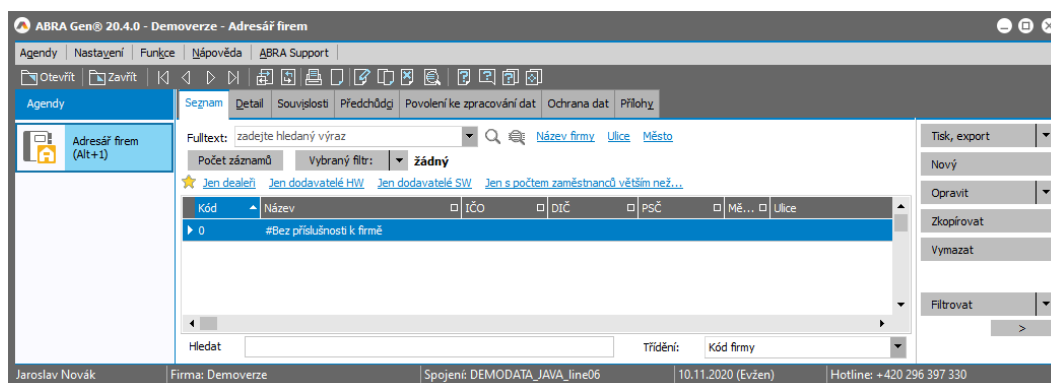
ABRA Gen® 20.4.0 - Demoverze - Adresář firem

Agendy | Nastavení | Funkce | Nápověda | ABRA Support

Otevřít | Zavřít

Agendy

Adresář firem (Alt+1)

Seznam | Detail | Souvislosti | Předchůdci | Povolení ke zpracování dat | Ochrana dat | Přílohy

Fulltext: zadejte hledaný výraz | Název firmy | Ulice | Město

Počet záznamů | Vybraný filtr: | žádný

Jen dealeři | Jen dodavatelé HW | Jen dodavatelé SW | Jen s počtem zaměstnanců větším než...

| Kód | Název | IČO | DIČ | PSČ | Mě... | Ulice |
|---|---|---|---|---|---|---|
| 0 | #Bez příslušnosti k firmě | | | | | |

Hledat | Třídění: | Kód firmy

Tisk, export
Nový
Opravit
Zkopírovat
Vymazat
Filtrovat
>

Jaroslav Novák | Firma: Demoverze | Spojení: DEMODATA_JAVA_line06 | 10.11.2020 (Evžen) | Hotline: +420 296 397 330